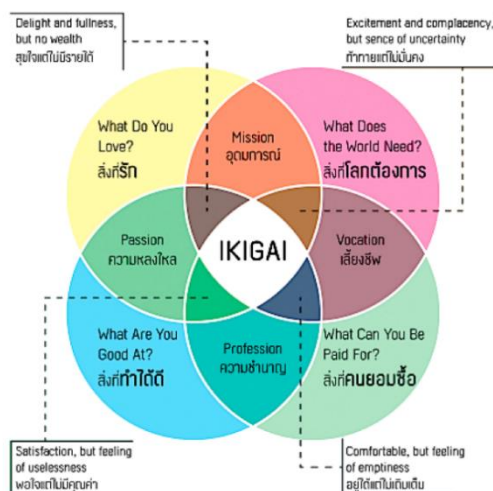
Delight and fullness, but no wealth
สุขใจแต่ไม่มีรายได้

Excitement and complacency, but sence of uncertainty
ท้าทายแต่ไม่มั่นคง

What Do You Love?
สิ่งที่รัก

Mission
อุดมการณ์

What Does the World Need?
สิ่งที่โลกต้องการ

Passion
ความหลงใหล

IKIGAI

Vocation
เลี้ยงชีพ

What Are You Good At?
สิ่งที่ทำได้ดี

Profession
ความชำนาญ

What Can You Be Paid For?
สิ่งที่คนยอมซื้อ

Satisfaction, but feeling of uselessness
พอใจแต่ไม่มีคุณค่า

Comfortable, but feeling of emptiness
อยู่ได้แต่ไม่เติมเต็ม